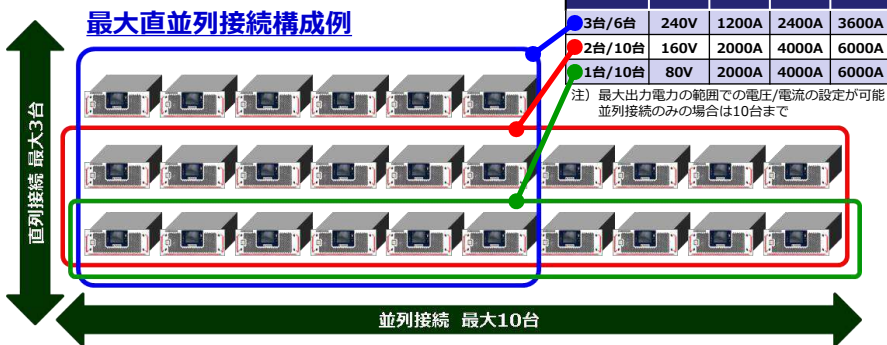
最大直並列接続構成例

| 3台/6台 | 240V | 1200A | 2400A | 3600A |
|---|---|---|---|---|
| 2台/10台 | 160V | 2000A | 4000A | 6000A |
| 1台/10台 | 80V | 2000A | 4000A | 6000A |

注）最大出力電力の範囲での電圧/電流の設定が可能
並列接続のみの場合は10台まで

直列接続 最大3台

並列接続 最大10台